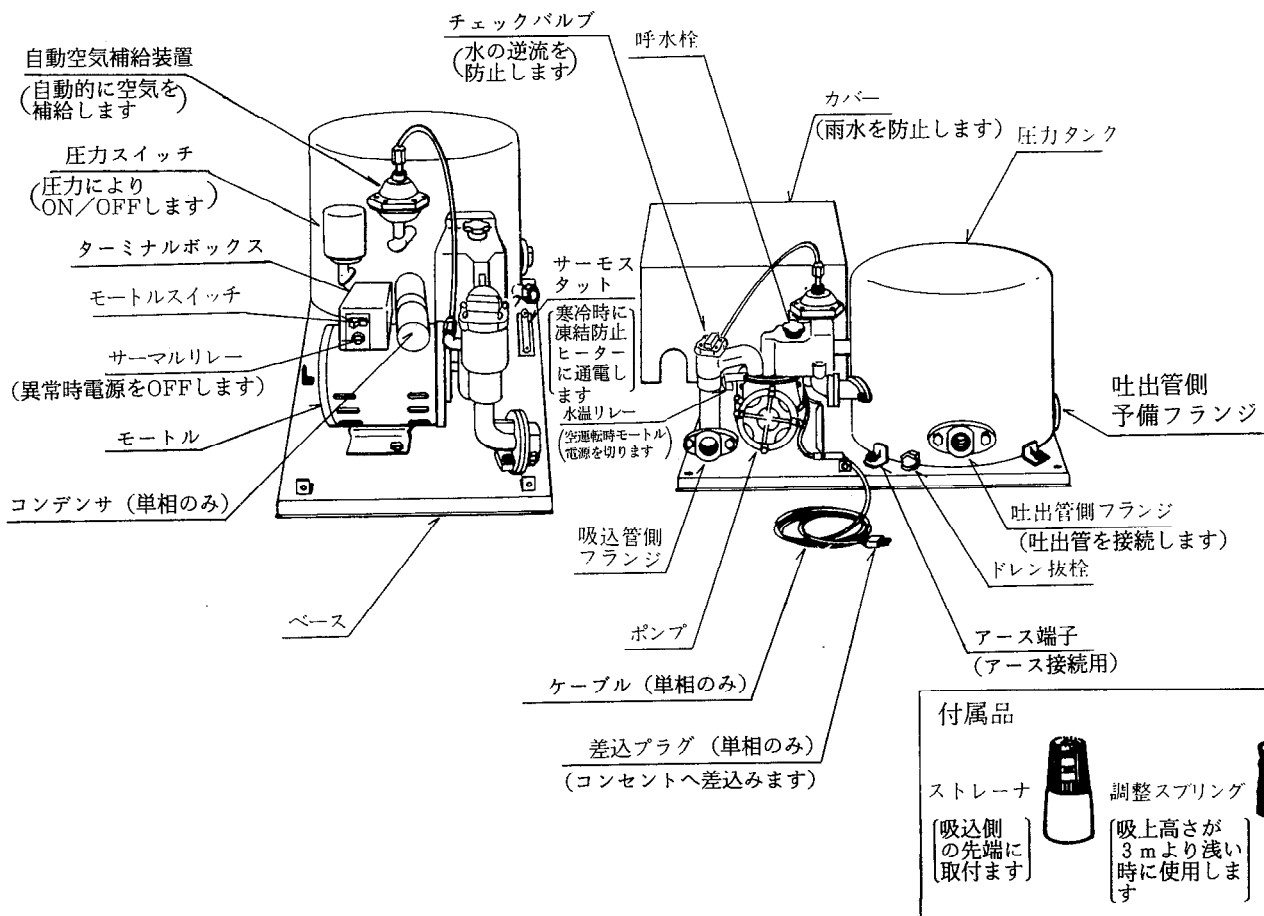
自動空気補給装置
(自動的に空気を補給します)

圧力スイッチ
(圧力によりON／OFFします)

ターミナルボックス

モートルスイッチ

サーマルリレー
(異常時電源をOFFします)

モートル

コンデンサ（単相のみ）

ベース

チェックバルブ
(水の逆流を防止します)

呼水栓

カバー
(雨水を防止します)

圧力タンク

サーモスタット
寒冷時に凍結防止ヒーターに通電します

水温リレー
(空運転時モートル電源を切ります)

吐出管側
予備フランジ

吸込管側
フランジ

ポンプ

ケーブル（単相のみ）

差込プラグ（単相のみ）
(コンセントへ差込みます)

吐出管側フランジ
(吐出管を接続します)

ドレン抜栓

アース端子
(アース接続用)

付属品

ストレーナ
(吸込側の先端に取付ます)

調整スプリング
(吸上高さが3mより浅い時に使用します)